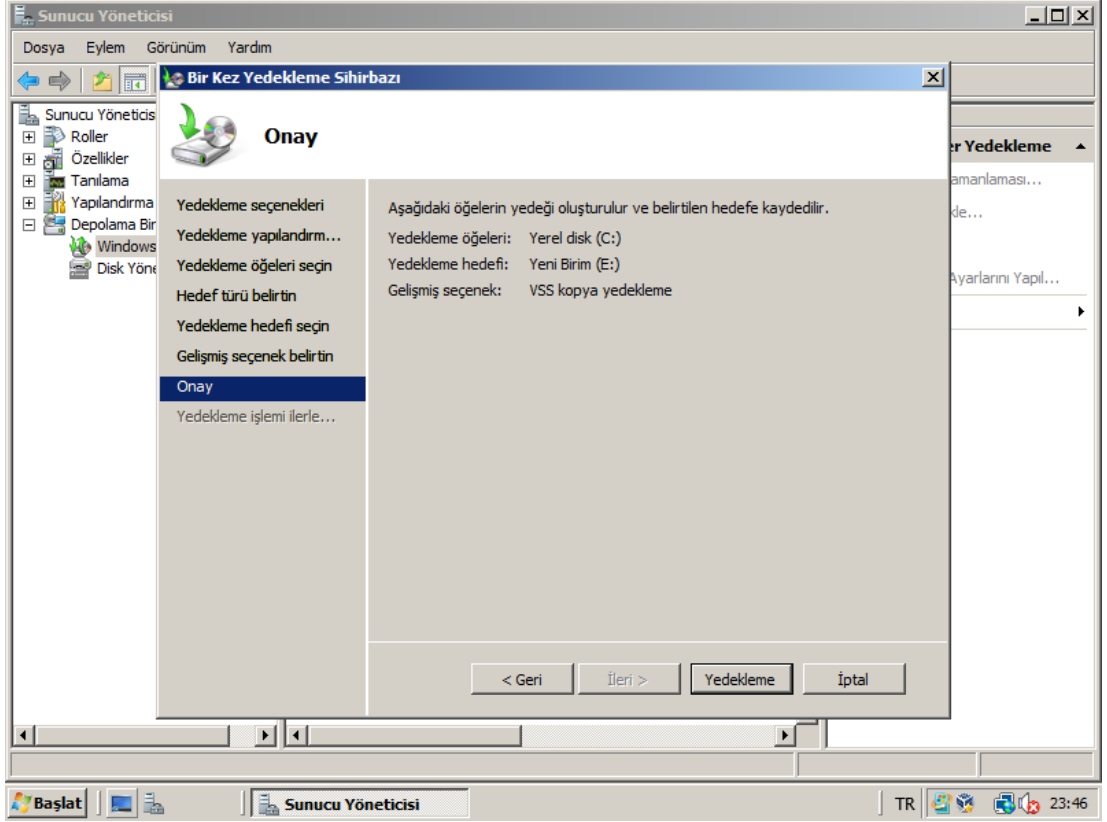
Sunucu Yöneticisi

Dosya Eylem Görünüm Yardım

Sunucu Yöneticisi
Roller
Özellikler
Tanılama
Yapılandırma
Depolama Bir
Windows
Disk Yöne

Bir Kez Yedekleme Sihirbazı

Onay

Yedekleme seçenekleri
Yedekleme yapılandırm...
Yedekleme öğeleri seçin
Hedef türü belirtin
Yedekleme hedefi seçin
Gelişmiş seçenek belirtin
Onay
Yedekleme işlemi ilerle...

Aşağıdaki öğelerin yedeği oluşturulur ve belirtilen hedefe kaydedilir.

Yedekleme öğeleri: Yerel disk (C:)
Yedekleme hedefi: Yeni Birim (E:)
Gelişmiş seçenek: VSS kopya yedekleme

< Geri İleri > Yedekleme İptal

r Yedekleme
amanlaması...
de...
Ayarlarını Yapıl...

Başlat Sunucu Yöneticisi TR 23:46